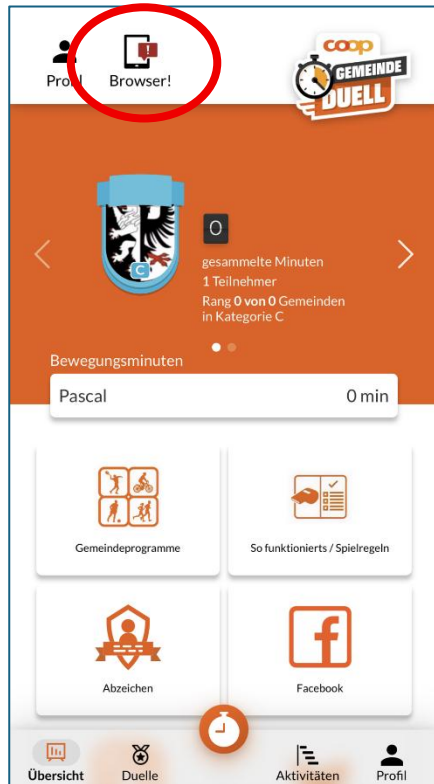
Profil Browser!

coop GEMEINDE DUELL

C

0

gesammelte Minuten
1 Teilnehmer
Rang **0** von **0** Gemeinden in Kategorie C

Bewegungsminuten

Pascal 0 min

Gemeindeprogramme

So funktionierts / Spielregeln

Abzeichen

Facebook

Übersicht Duelle Aktivitäten Profil